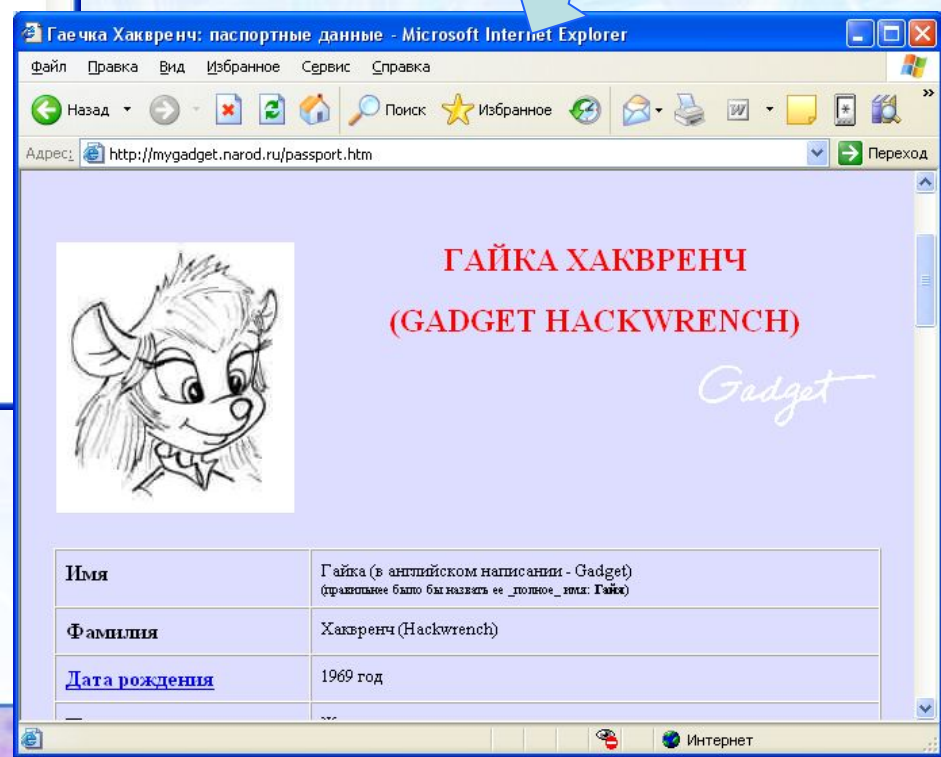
Гаечка Хакврeнч: паспортные данные - Microsoft Internet Explorer

Файл Правка Вид Избранное Сервис Справка

Назад Поиск Избранное

Адрес: http://mygadget.narod.ru/passport.htm Переход

ГАЙКА ХАКВРЕНЧ

(GADGET HACKWRENCH)

Gadget

| Имя | Гайка (в английском написании - Gadget) (правильнее было бы назвать ее _полное_ имя: Гайка) |
|---|---|
| Фамилия | Хакврeнч (Hackwrench) |
| Дата рождения | 1969 год |
| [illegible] | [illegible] |

Интернет